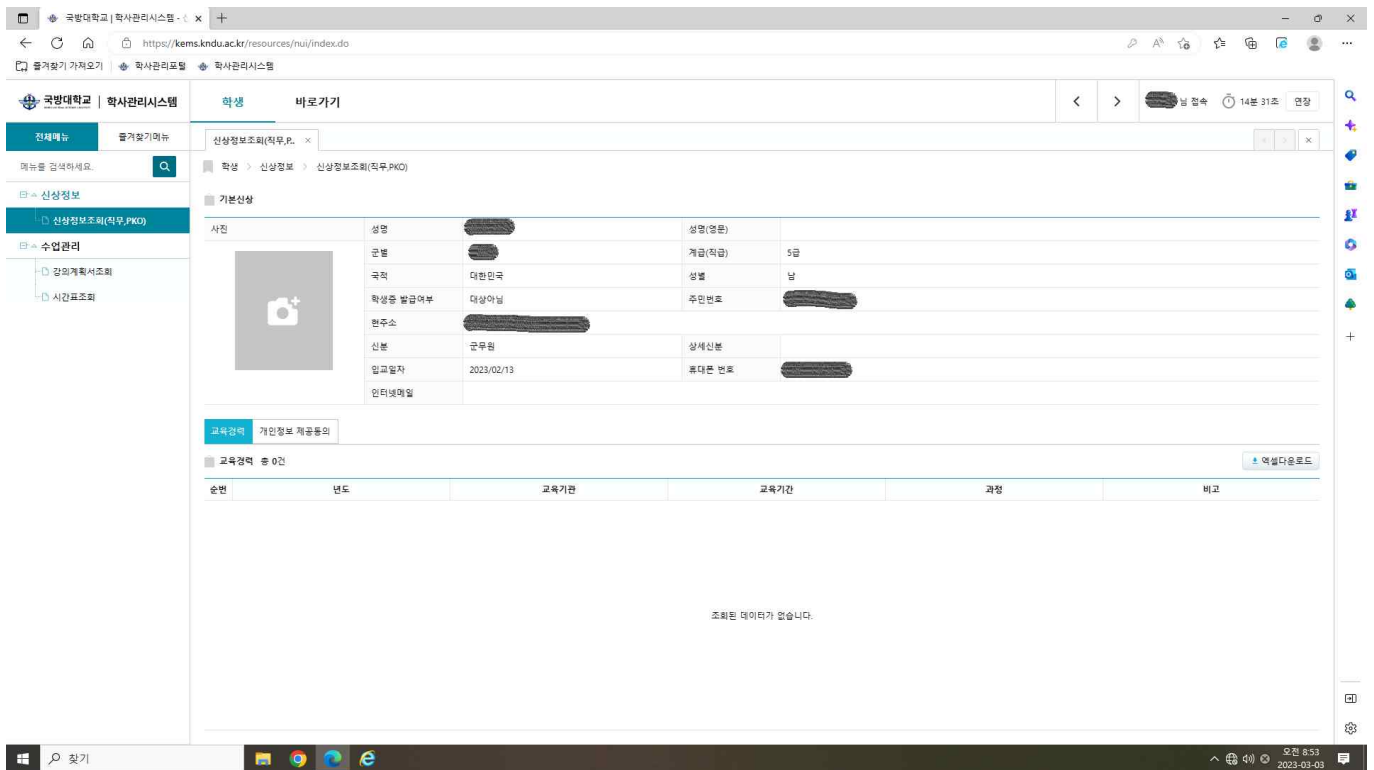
국방대학교 | 학사관리시스템 - × +

https://kems.kndu.ac.kr/resources/nui/index.do

즐겨찾기 가져오기 | 학사관리포털 학사관리시스템

국방대학교 | 학사관리시스템

학생 바로가기

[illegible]님 접속 14분 31초 연장

전체메뉴 즐겨찾기메뉴

메뉴를 검색하세요.

신상정보

신상정보조회(직무,PKO)

수업관리

강의계획서조회

시간표조회

신상정보조회(직무,P.. ×

학생 > 신상정보 > 신상정보조회(직무,PKO)

기본신상

| 사진 | 성명 | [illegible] | 성명(영문) | |
|---|---|---|---|---|
| | 군별 | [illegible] | 계급(직급) | 5급 |
| | 국적 | 대한민국 | 성별 | 남 |
| | 학생증 발급여부 | 대상아님 | 주민번호 | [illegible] |
| | 현주소 | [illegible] | | |
| | 신분 | 군무원 | 상세신분 | |
| | 입교일자 | 2023/02/13 | 휴대폰 번호 | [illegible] |
| | 인터넷메일 | | | |

교육경력 개인정보 제공동의

교육경력 총 0건

엑셀다운로드

| 순번 | 년도 | 교육기관 | 교육기간 | 과정 | 비고 |
|---|---|---|---|---|---|

조회된 데이터가 없습니다.

찾기

오전 8:53
2023-03-03